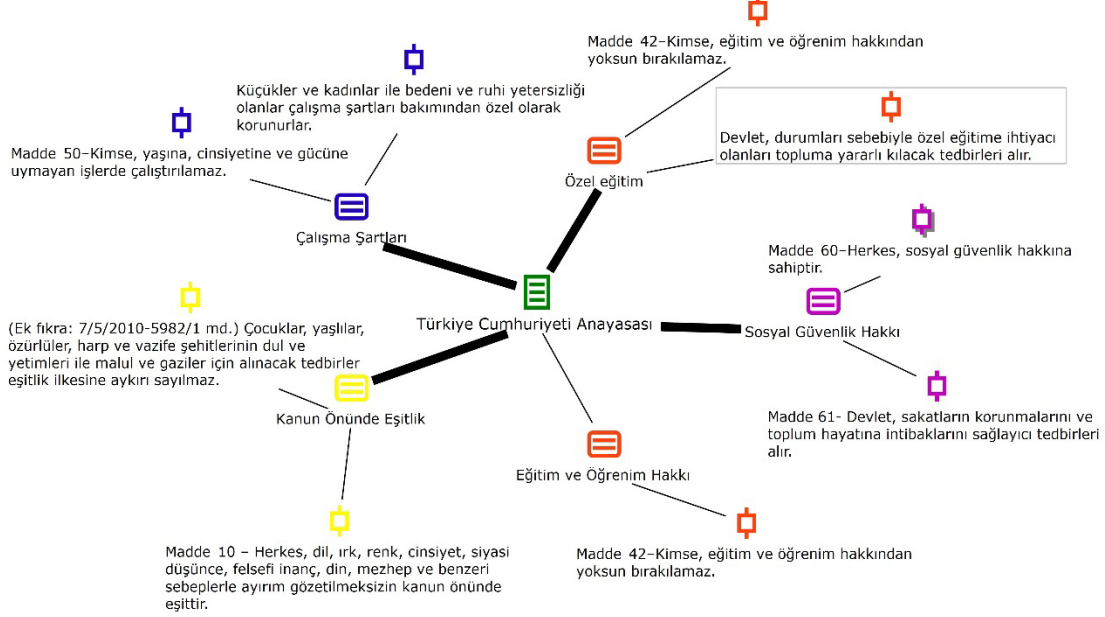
Madde 42–Kimse, eğitim ve öğrenim hakkından yoksun bırakılamaz.

Küçükler ve kadınlar ile bedeni ve ruhi yetersizliği olanlar çalışma şartları bakımından özel olarak korunurlar.

Devlet, durumları sebebiyle özel eğitime ihtiyacı olanları topluma yararlı kılacak tedbirleri alır.

Madde 50–Kimse, yaşına, cinsiyetine ve gücüne uymayan işlerde çalıştırılamaz.

Özel eğitim

Çalışma Şartları

Madde 60–Herkes, sosyal güvenlik hakkına sahiptir.

(Ek fıkra: 7/5/2010-5982/1 md.) Çocuklar, yaşlılar, özürlüler, harp ve vazife şehitlerinin dul ve yetimleri ile malul ve gaziler için alınacak tedbirler eşitlik ilkesine aykırı sayılmaz.

Türkiye Cumhuriyeti Anayasası

Sosyal Güvenlik Hakkı

Kanun Önünde Eşitlik

Madde 61- Devlet, sakatların korunmalarını ve toplum hayatına intibaklarını sağlayıcı tedbirleri alır.

Eğitim ve Öğrenim Hakkı

Madde 10 – Herkes, dil, ırk, renk, cinsiyet, siyasi düşünce, felsefi inanç, din, mezhep ve benzeri sebeplerle ayırım gözetilmeksizin kanun önünde eşittir.

Madde 42–Kimse, eğitim ve öğrenim hakkından yoksun bırakılamaz.